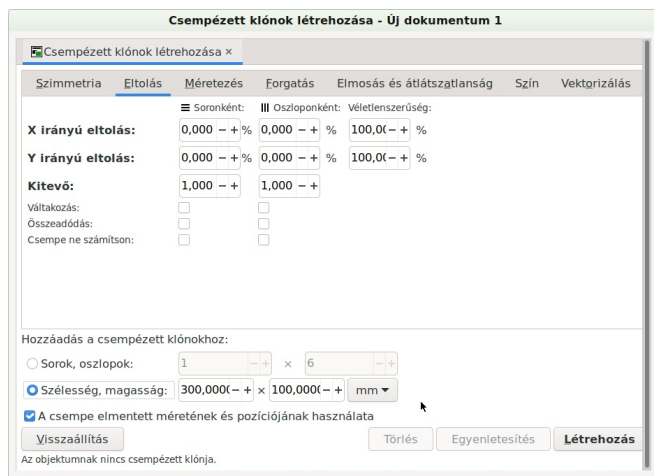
Csempézett klónok létrehozása - Új dokumentum 1

Csempézett klónok létrehozása ×

Szimmetria Eltolás Méretezés Forgatás Elmosás és átlátszatlanság Szín Vektorizálás

Soronként: Oszloponként: Véletlenszerűség:

X irányú eltolás: 0,000 − + % 0,000 − + % 100,0( − + %

Y irányú eltolás: 0,000 − + % 0,000 − + % 100,0( − + %

Kitevő: 1,000 − + 1,000 − +

Váltakozás:
Összeadódás:
Csempe ne számítson:

Hozzáadás a csempézett klónokhoz:

Sorok, oszlopok: 1 − + × 6 − +

Szélesség, magasság: 300,000( − + × 100,000( − + mm

A csempe elmentett méretének és pozíciójának használata

Visszaállítás Törlés Egyenletesítés Létrehozás

Az objektumnak nincs csempézett klónja.